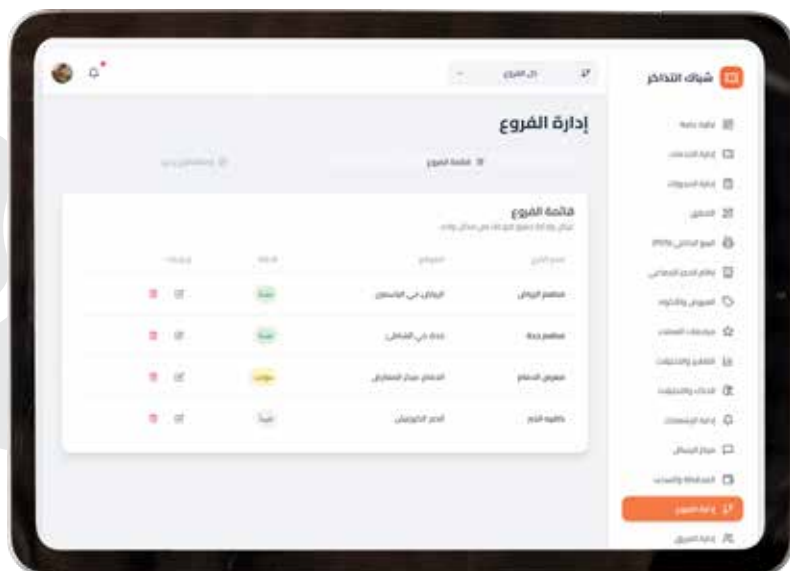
شباك التذاكر

كل الفروع

إدارة الفروع

قائمة الفروع

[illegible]

قائمة الفروع

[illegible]

| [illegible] | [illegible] | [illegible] | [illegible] |
|---|---|---|---|
| مطعم الرياض | الرياض حي الياسمين | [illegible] | |
| مطعم جدة | جدة حي الشاطئ | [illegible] | |
| معرض الدمام | الدمام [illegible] | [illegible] | |
| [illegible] | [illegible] | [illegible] | |

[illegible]
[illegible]
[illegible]
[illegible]
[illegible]
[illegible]
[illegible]
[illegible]
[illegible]
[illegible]
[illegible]
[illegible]
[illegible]
إدارة الفروع
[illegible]